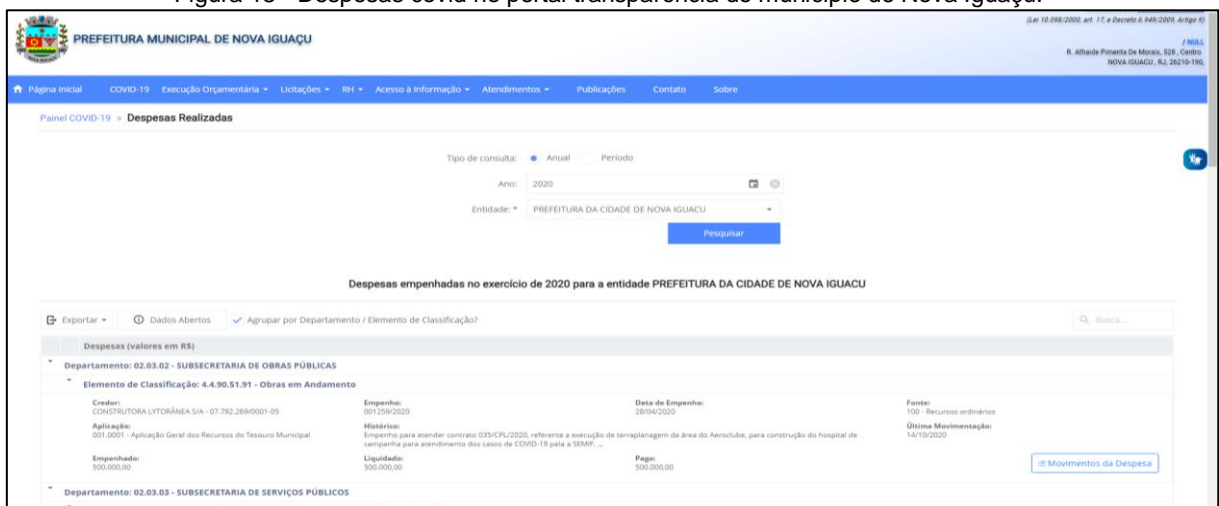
Figura 13 - Despesas covid no portal transparência do município de Nova Iguaçu.

PREFEITURA MUNICIPAL DE NOVA IGUAÇU

(Lei 10.098/2000, art. 17, e Decreto 6.949/2009, Artigo 9)

/ NULL
R. Athaide Pimenta De Morais, 528 , Centro
NOVA IGUACU , RJ, 26210-190,

Página Inicial COVID-19 Execução Orçamentária ▾ Licitações ▾ RH ▾ Acesso à Informação ▾ Atendimentos ▾ Publicações Contato Sobre

Painel COVID-19 » Despesas Realizadas

Tipo de consulta: Anual Período

Ano: 2020

Entidade: * PREFEITURA DA CIDADE DE NOVA IGUACU

Pesquisar

Despesas empenhadas no exercício de 2020 para a entidade PREFEITURA DA CIDADE DE NOVA IGUACU

Exportar ▾ Dados Abertos Agrupar por Departamento / Elemento de Classificação?

Busca...

Despesas (valores em R$)

Departamento: 02.03.02 - SUBSECRETARIA DE OBRAS PÚBLICAS

Elemento de Classificação: 4.4.90.51.91 - Obras em Andamento

Credor:
CONSTRUTORA LYTORÂNEA S/A - 07.792.269/0001-05

Empenho:
001259/2020

Data de Empenho:
28/04/2020

Fonte:
100 - Recursos ordinários

Aplicação:
001.0001 - Aplicação Geral dos Recursos do Tesouro Municipal

Histórico:
Empenho para atender contrato 035/CPL/2020, referente a execução de terraplanagem da área do Aeroclube, para construção do hospital de campanha para atendimento dos casos de COVID-19 pela a SEMIF. ...

Última Movimentação:
14/10/2020

Empenhado:
500.000,00

Liquidado:
500.000,00

Pago:
500.000,00

Movimentos da Despesa

Departamento: 02.03.03 - SUBSECRETARIA DE SERVIÇOS PÚBLICOS